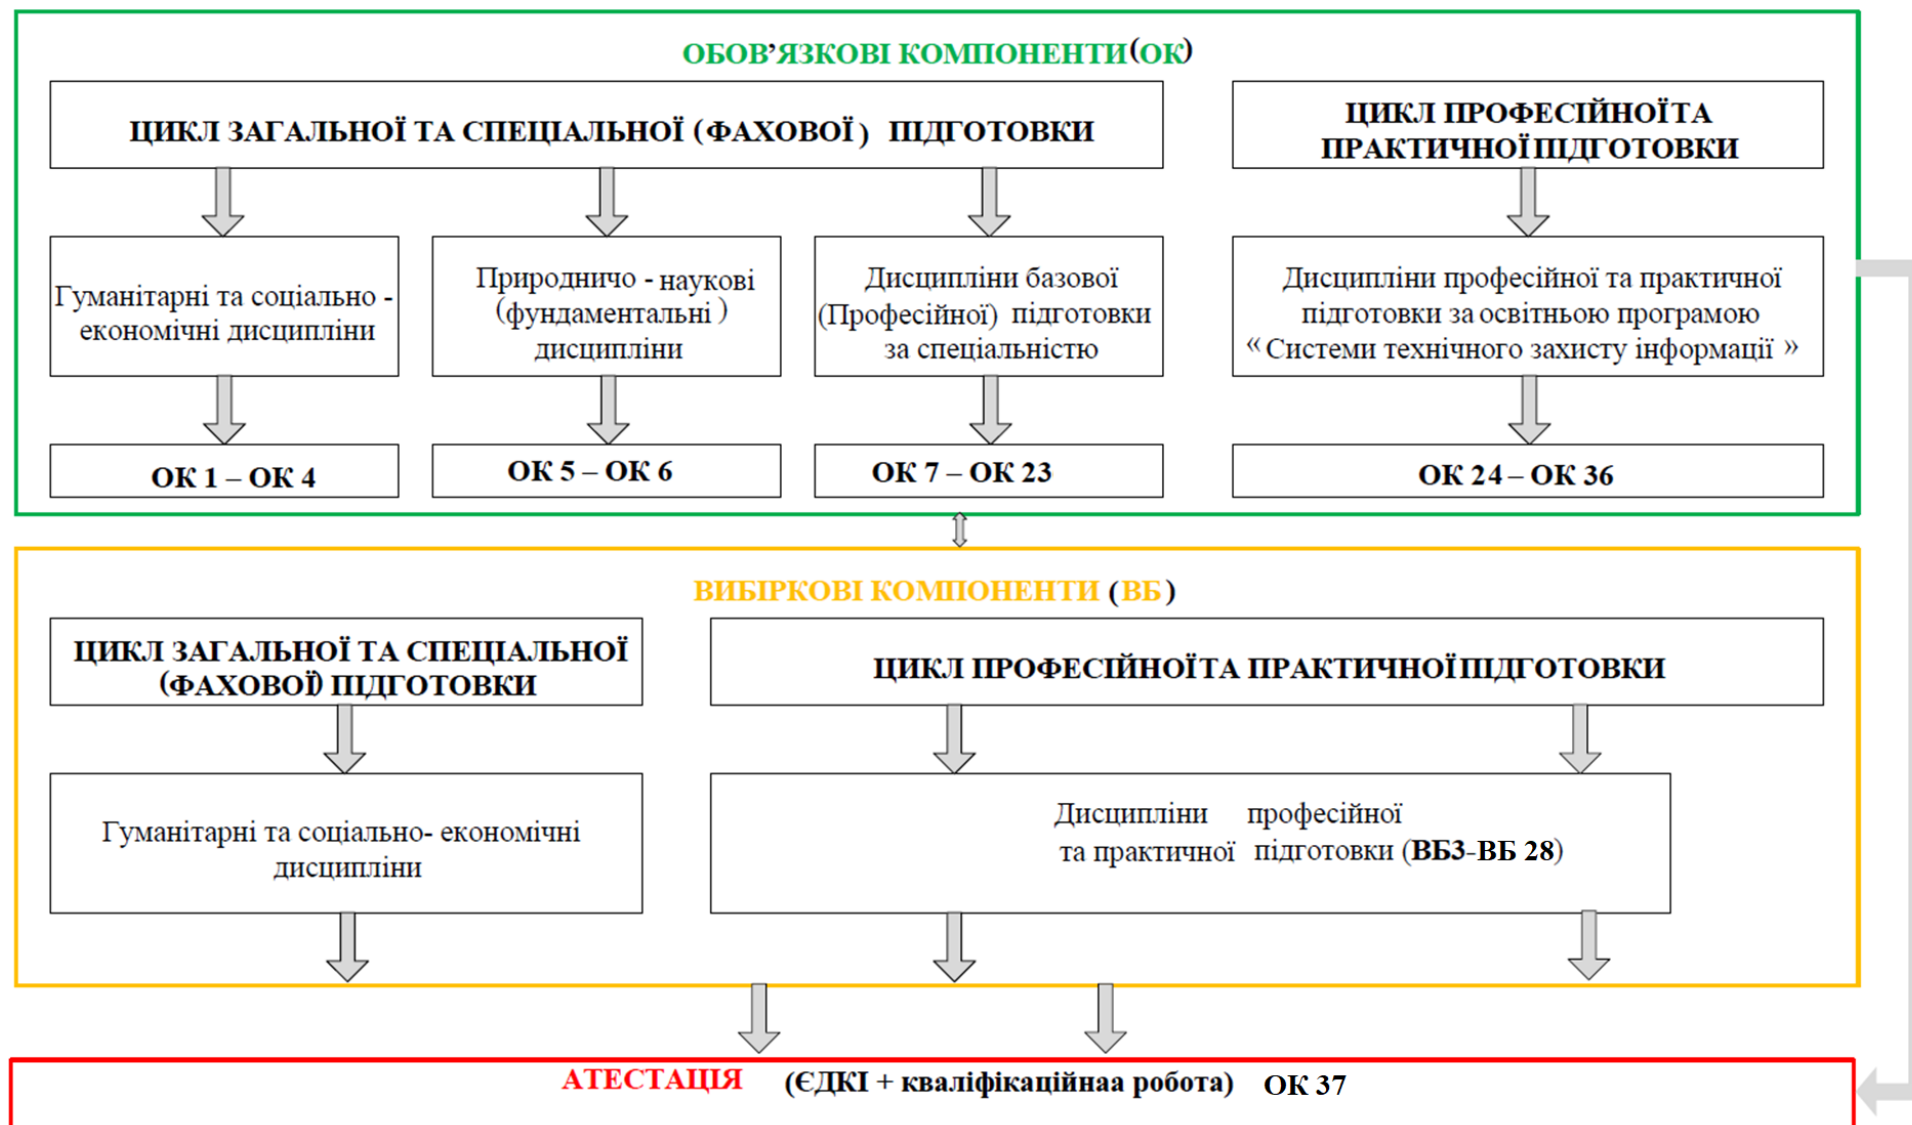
ОБОВ'ЯЗКОВІ КОМПОНЕНТИ(ОК)

ЦИКЛ ЗАГАЛЬНОЇ ТА СПЕЦІАЛЬНОЇ (ФАХОВОЇ) ПІДГОТОВКИ

ЦИКЛ ПРОФЕСІЙНОЇ ТА ПРАКТИЧНОЇ ПІДГОТОВКИ

Гуманітарні та соціально - економічні дисципліни

Природничо - наукові (фундаментальні) дисципліни

Дисципліни базової (Професійної) підготовки за спеціальністю

Дисципліни професійної та практичної підготовки за освітньою програмою «Системи технічного захисту інформації»

ОК 1 – ОК 4

ОК 5 – ОК 6

ОК 7 – ОК 23

ОК 24 – ОК 36

ВИБІРКОВІ КОМПОНЕНТИ (ВБ)

ЦИКЛ ЗАГАЛЬНОЇ ТА СПЕЦІАЛЬНОЇ (ФАХОВОЇ) ПІДГОТОВКИ

ЦИКЛ ПРОФЕСІЙНОЇ ТА ПРАКТИЧНОЇ ПІДГОТОВКИ

Гуманітарні та соціально- економічні дисципліни

Дисципліни професійної та практичної підготовки (ВБ3-ВБ 28)

АТЕСТАЦІЯ (ЄДКІ + кваліфікаційнаа робота) ОК 37